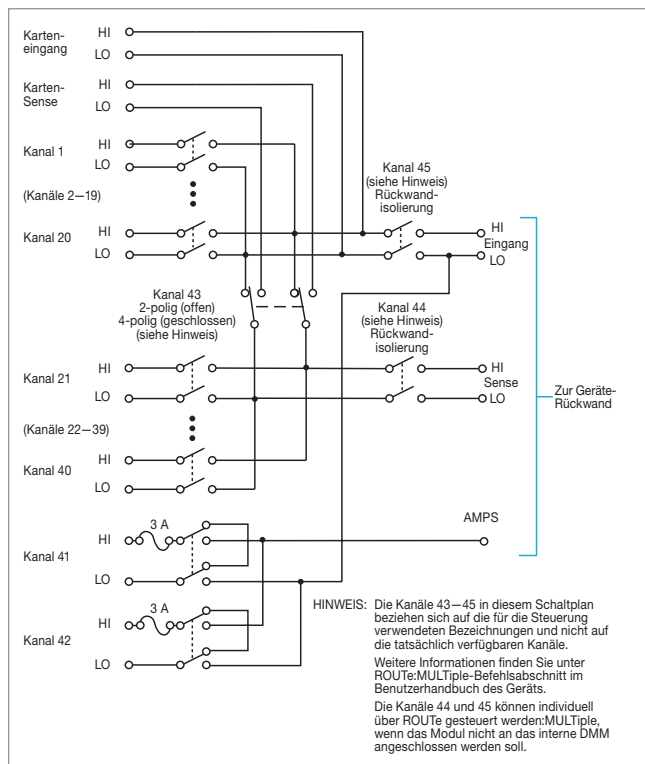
Karten-eingang HI LO

Karten-Sense HI LO

Kanal 1 HI LO

(Kanäle 2—19)

Kanal 20 HI LO

Kanal 45 (siehe Hinweis) Rückwand-isolierung

HI Eingang LO

Kanal 43 2-polig (offen) 4-polig (geschlossen) (siehe Hinweis)

Kanal 44 (siehe Hinweis) Rückwand-isolierung

Kanal 21 HI LO

HI Sense LO

Zur Geräte-Rückwand

(Kanäle 22—39)

Kanal 40 HI LO

AMPS

3 A

Kanal 41 HI LO

3 A

Kanal 42 HI LO

HINWEIS: Die Kanäle 43—45 in diesem Schaltplan beziehen sich auf die für die Steuerung verwendeten Bezeichnungen und nicht auf die tatsächlich verfügbaren Kanäle.

Weitere Informationen finden Sie unter ROUTe:MULTiple-Befehlsabschnitt im Benutzerhandbuch des Geräts.

Die Kanäle 44 und 45 können individuell über ROUTe gesteuert werden:MULTiple, wenn das Modul nicht an das interne DMM angeschlossen werden soll.